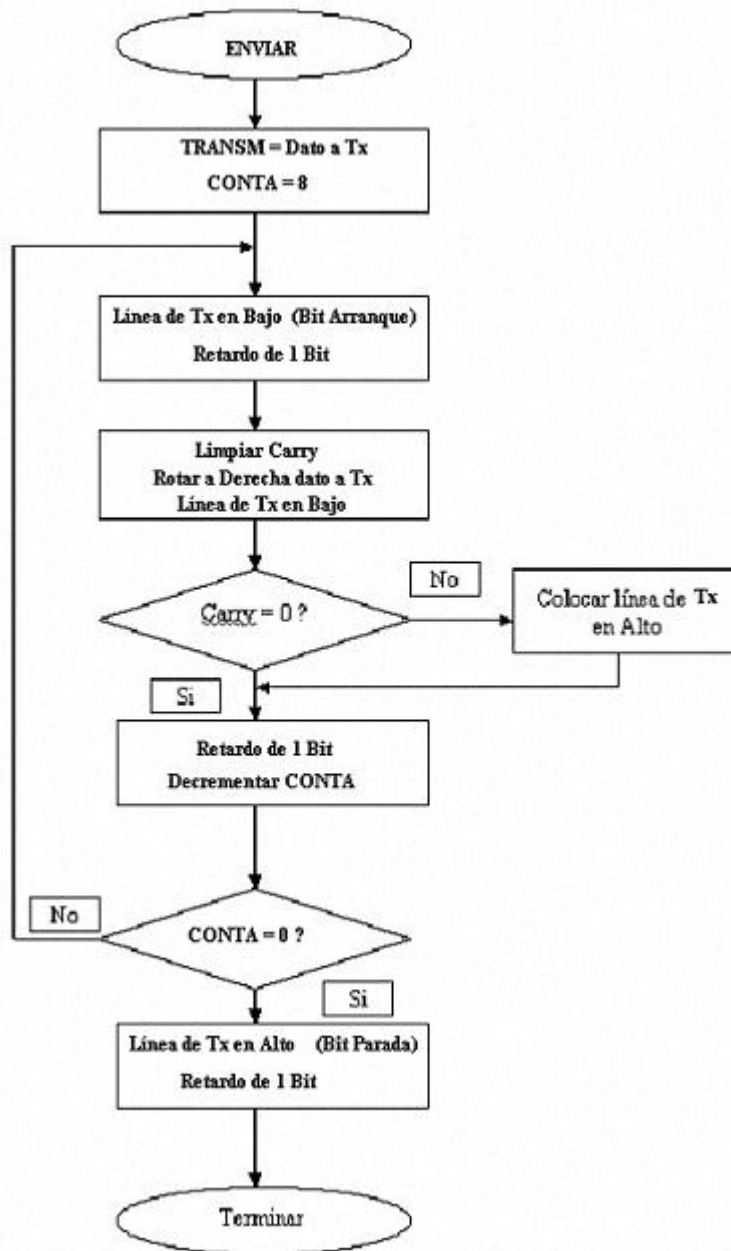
ENVIAR

TRANSM = Dato a Tx
CONTA = 8

Línea de Tx en Bajo (Bit Arranque)
Retardo de 1 Bit

Limpiar Carry
Rotar a Derecha dato a Tx
Línea de Tx en Bajo

No

Carry = 0 ?

Colocar línsa de Tx en Alto

Si

Retardo de 1 Bit
Decrementar CONTA

No

CONTA = 0 ?

Si

Línea de Tx en Alto (Bit Parada)
Retardo de 1 Bit

Terminar